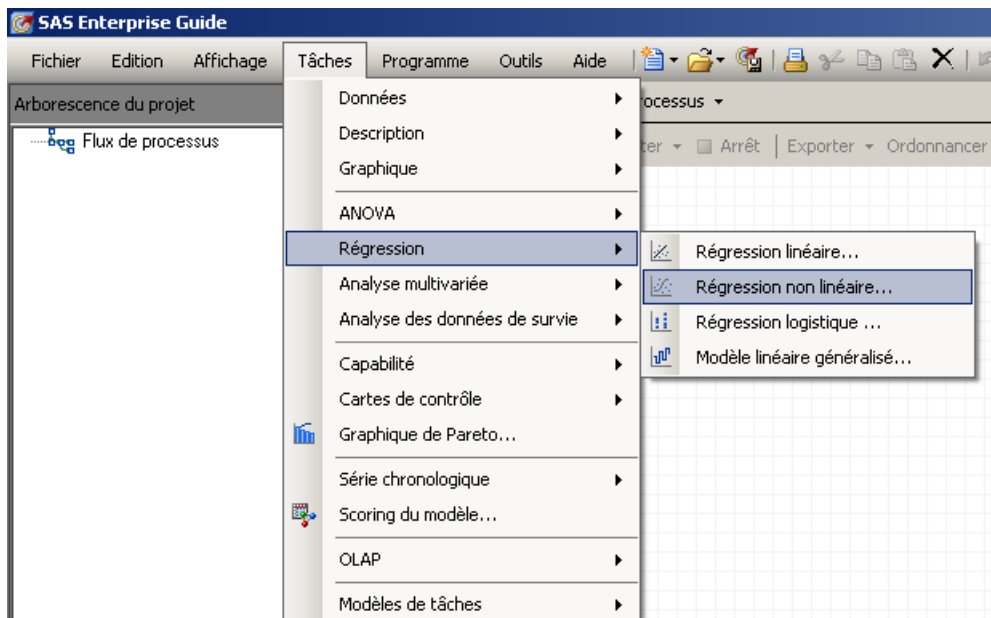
SAS Enterprise Guide

Fichier Edition Affichage Tâches Programme Outils Aide

Arborescence du projet

Flux de processus

rocessus ▾

ter ▾ Arrêt Exporter ▾ Ordonnancer

Données
Description
Graphique
ANOVA
Régression
Analyse multivariée
Analyse des données de survie
Capabilité
Cartes de contrôle
Graphique de Pareto...
Série chronologique
Scoring du modèle...
OLAP
Modèles de tâches

Régression linéaire...
Régression non linéaire...
Régression logistique ...
Modèle linéaire généralisé...